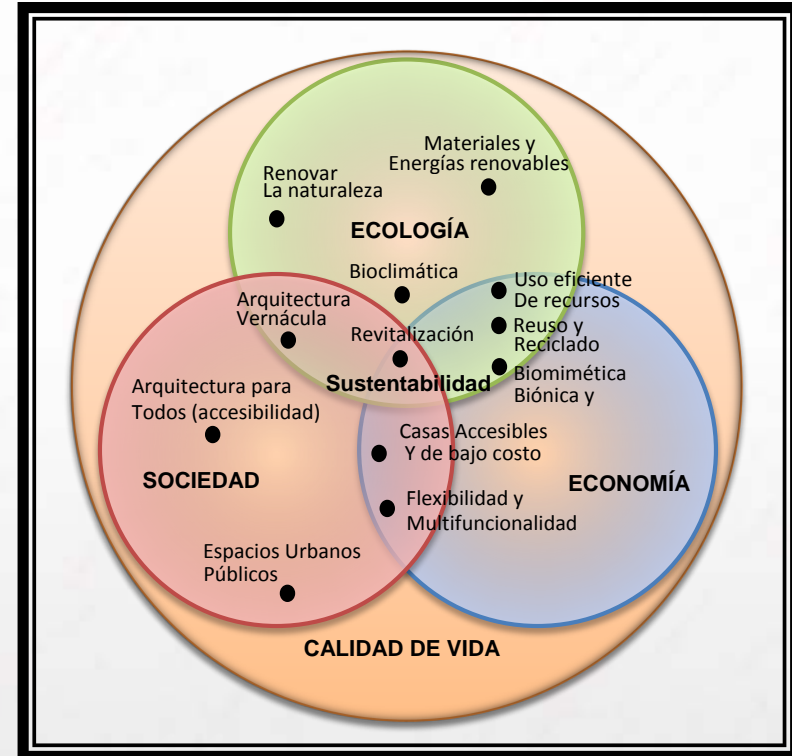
Materiales y Energías renovables

Renovar La naturaleza

ECOLOGÍA

Bioclimática

Uso eficiente De recursos

Arquitectura Vernácula

Revitalización

Reuso y Reciclado

Sustentabilidad

Biomimética Biónica y

Arquitectura para Todos (accesibilidad)

Casas Accesibles Y de bajo costo

SOCIEDAD

ECONOMÍA

Flexibilidad y Multifuncionalidad

Espacios Urbanos Públicos

CALIDAD DE VIDA